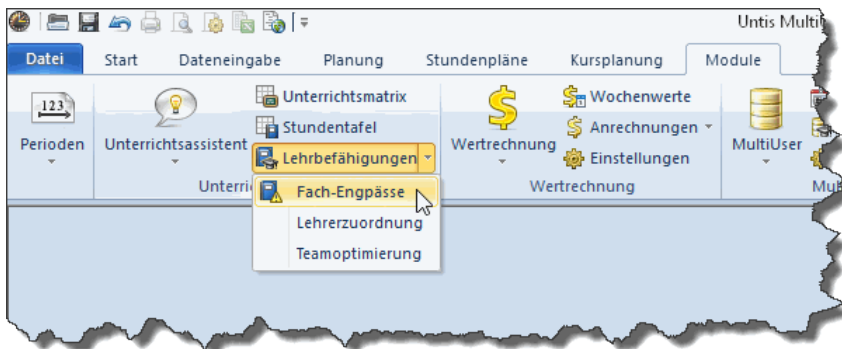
Untis Multi

Datei | Start | Dateneingabe | Planung | Stundenpläne | Kursplanung | Module

123

Perioden

Unterrichtsassistent

Unterric

Unterrichtsmatrix

Stundentafel

Lehrbefähigungen

Fach-Engpässe

Lehrerzuordnung

Teamoptimierung

Wertrechnung

Wochenwerte

Anrechnungen

Einstellungen

Wertrechnung

MultiUser

Mu